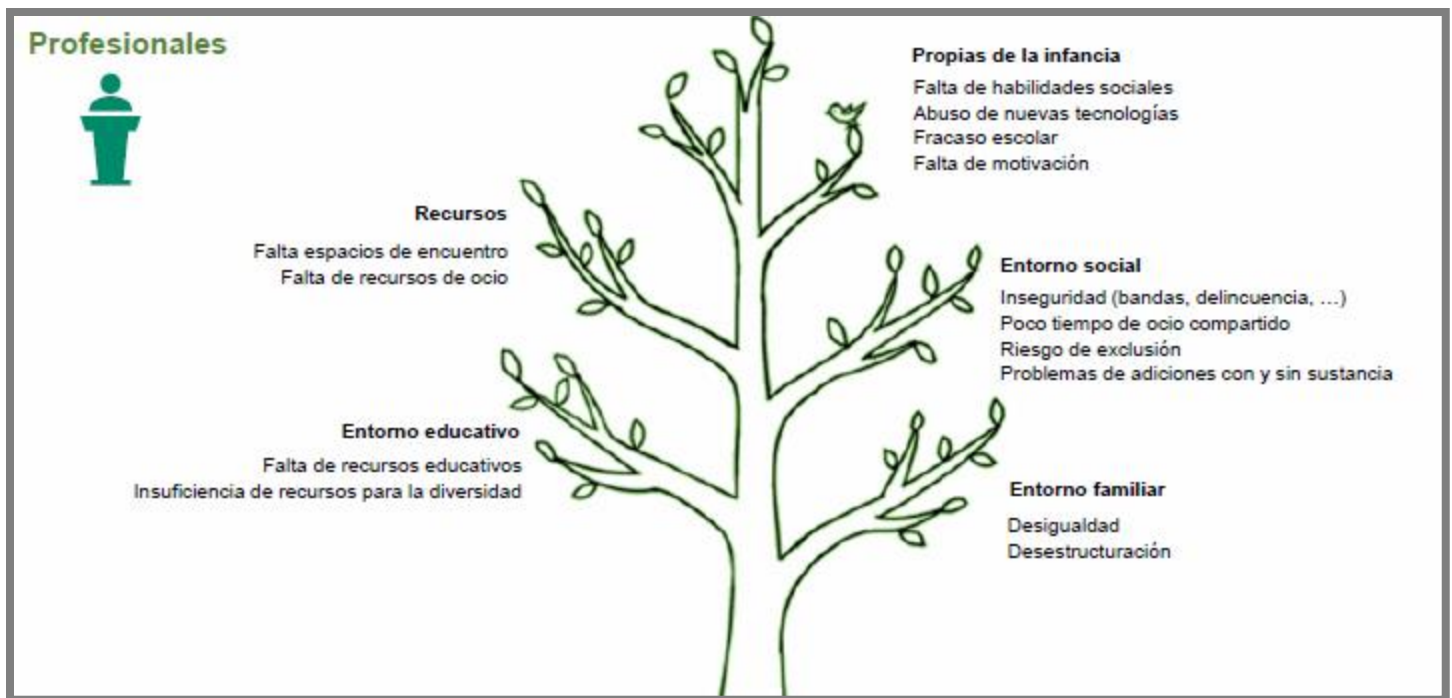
Profesionales

Propias de la infancia

Falta de habilidades sociales
Abuso de nuevas tecnologías
Fracaso escolar
Falta de motivación

Recursos

Falta espacios de encuentro
Falta de recursos de ocio

Entorno social

Inseguridad (bandas, delincuencia, ...)
Poco tiempo de ocio compartido
Riesgo de exclusión
Problemas de adiciones con y sin sustancia

Entorno educativo

Falta de recursos educativos
Insuficiencia de recursos para la diversidad

Entorno familiar

Desigualdad
Desestructuración